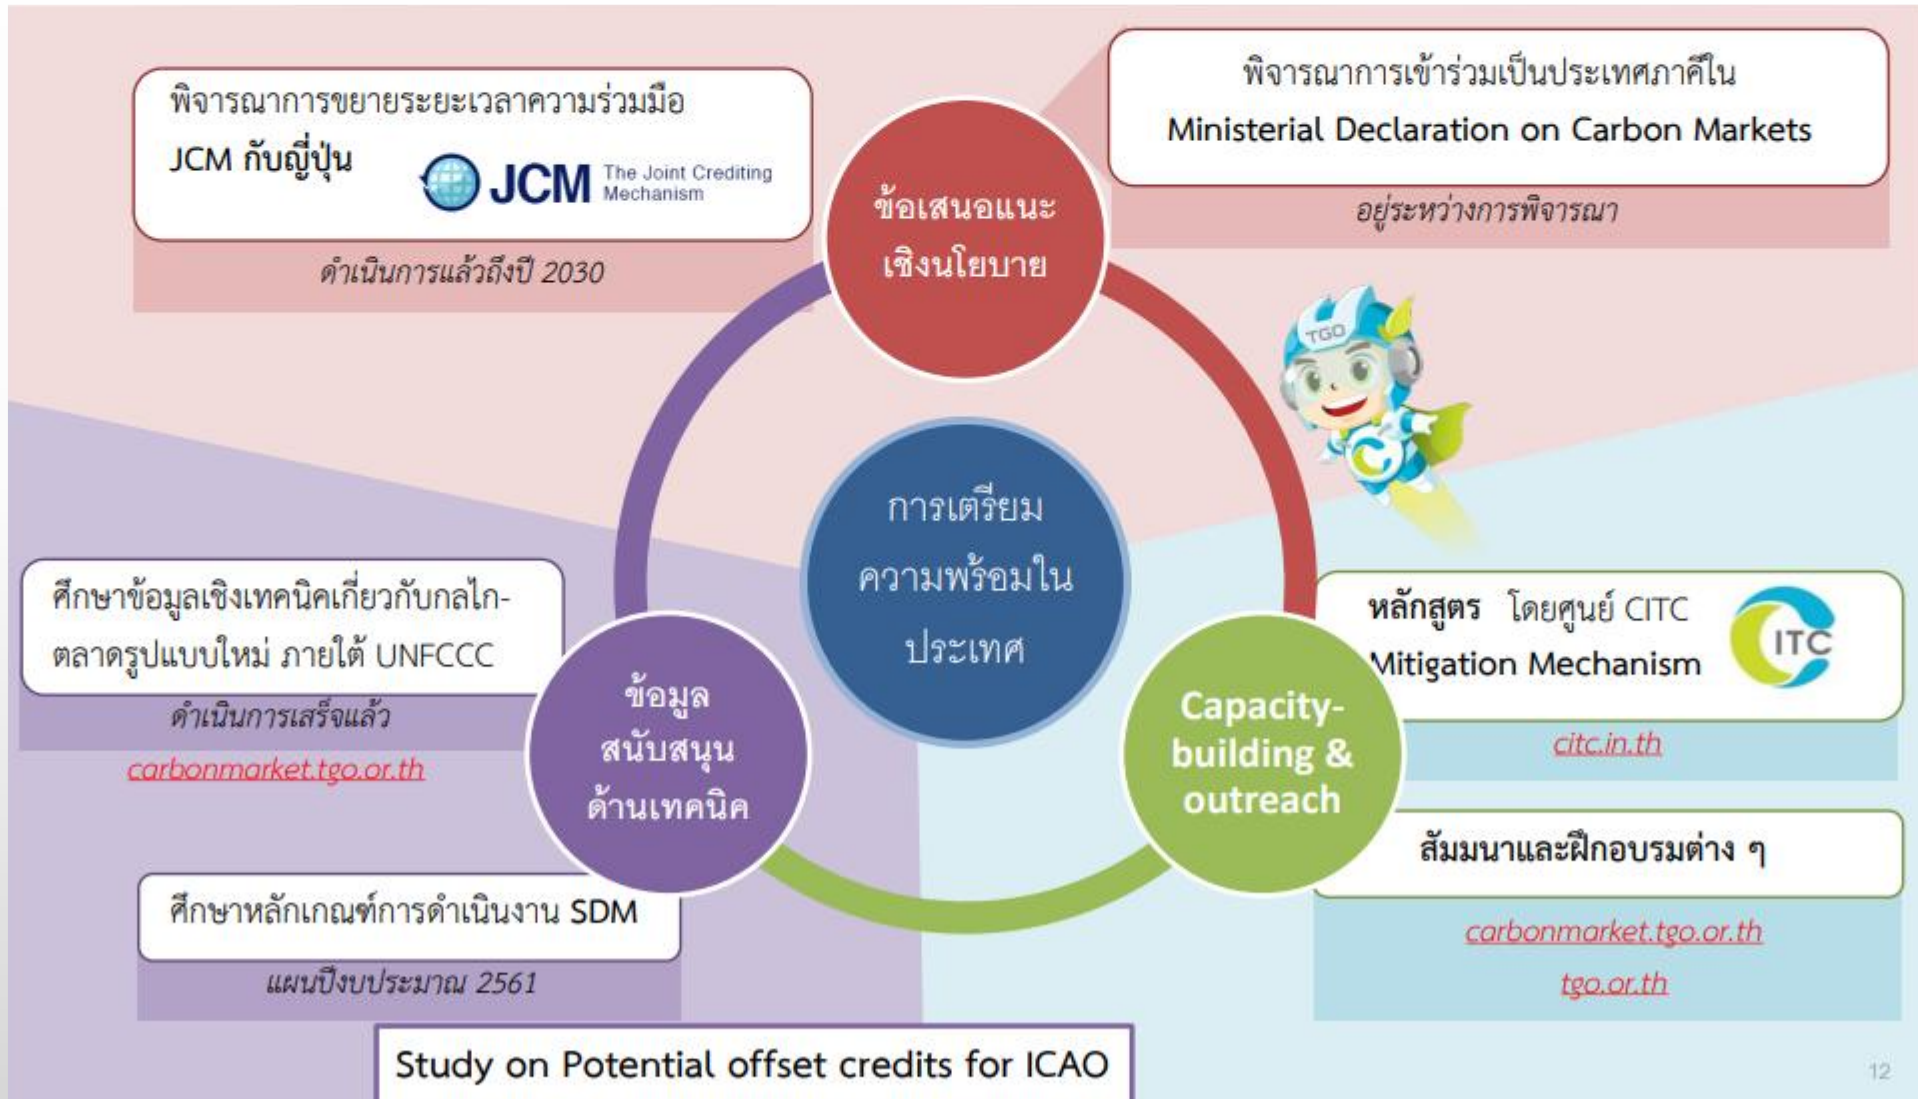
พิจารณาการขยายระยะเวลาความร่วมมือ JCM กับญี่ปุ่น

JCM The Joint Crediting Mechanism

ดำเนินการแล้วถึงปี 2030

ข้อเสนอแนะเชิงนโยบาย

พิจารณาการเข้าร่วมเป็นประเทศภาคีใน Ministerial Declaration on Carbon Markets

อยู่ระหว่างการพิจารณา

TGO

การเตรียมความพร้อมในประเทศ

ศึกษาข้อมูลเชิงเทคนิคเกี่ยวกับกลไกตลาดรูปแบบใหม่ ภายใต้ UNFCCC

ดำเนินการเสร็จแล้ว

carbonmarket.tgo.or.th

ข้อมูลสนับสนุนด้านเทคนิค

หลักสูตร โดยศูนย์ CITC Mitigation Mechanism

ITC

citc.in.th

Capacity-building & outreach

สัมมนาและฝึกอบรมต่าง ๆ

carbonmarket.tgo.or.th

tgo.or.th

ศึกษาหลักเกณฑ์การดำเนินงาน SDM

แผนปีงบประมาณ 2561

Study on Potential offset credits for ICAO

12